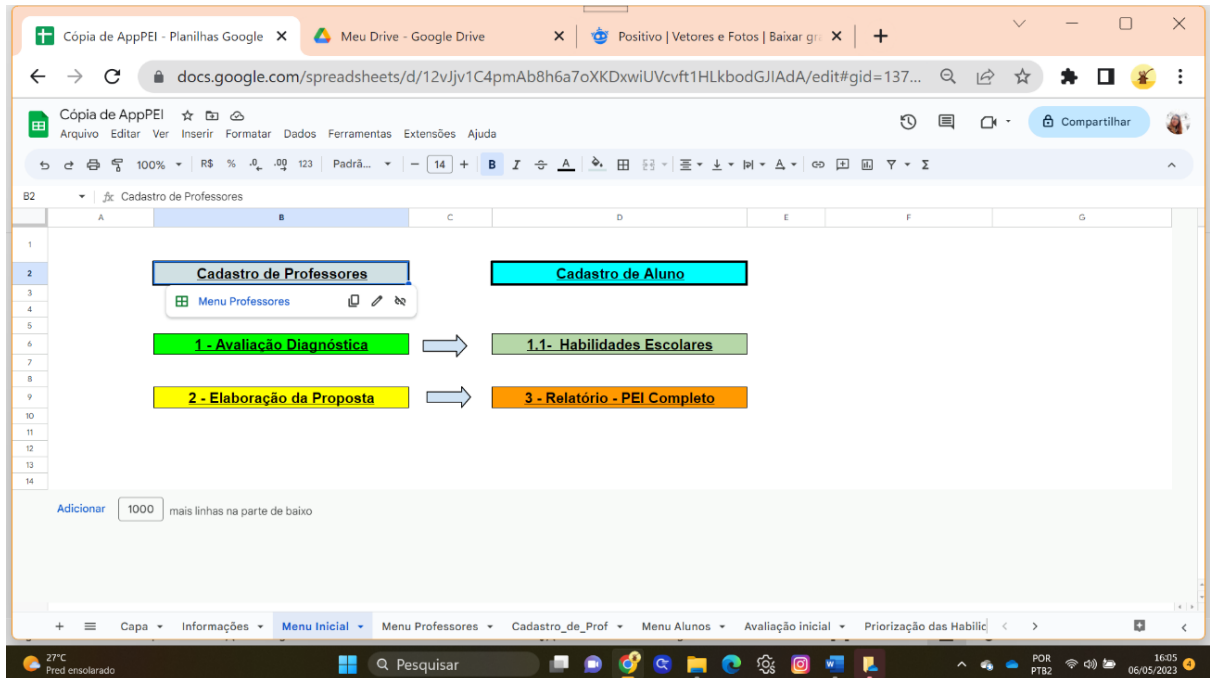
Cópia de AppPEI - Planilhas Google ✕ Meu Drive - Google Drive ✕ Positivo | Vetores e Fotos | Baixar gr ✕ +

docs.google.com/spreadsheets/d/12vJjv1C4pmAb8h6a7oXKDxwiUVcvft1HLkbodGJIAdA/edit#gid=137...

Cópia de AppPEI
Arquivo Editar Ver Inserir Formatar Dados Ferramentas Extensões Ajuda

Compartilhar

100% R$ % .0 .00 123 Padrã... 14 B I A

B2 fx Cadastro de Professores

| | A | B | C | D | E | F | G |
|---|---|---|---|---|---|---|---|
| 1 | | | | | | | |
| 2 | | Cadastro de Professores | | Cadastro de Aluno | | | |
| 3 | | Menu Professores | | | | | |
| 4 | | | | | | | |
| 5 | | | | | | | |
| 6 | | 1 - Avaliação Diagnóstica | | 1.1- Habilidades Escolares | | | |
| 7 | | | | | | | |
| 8 | | | | | | | |
| 9 | | 2 - Elaboração da Proposta | | 3 - Relatório - PEI Completo | | | |
| 10 | | | | | | | |
| 11 | | | | | | | |
| 12 | | | | | | | |
| 13 | | | | | | | |
| 14 | | | | | | | |

Adicionar 1000 mais linhas na parte de baixo

+ ≡ Capa Informações Menu Inicial Menu Professores Cadastro_de_Prof Menu Alunos Avaliação inicial Priorização das Habilic

27°C Pred ensolarado Pesquisar POR PTB2 16:05 06/05/2023 4